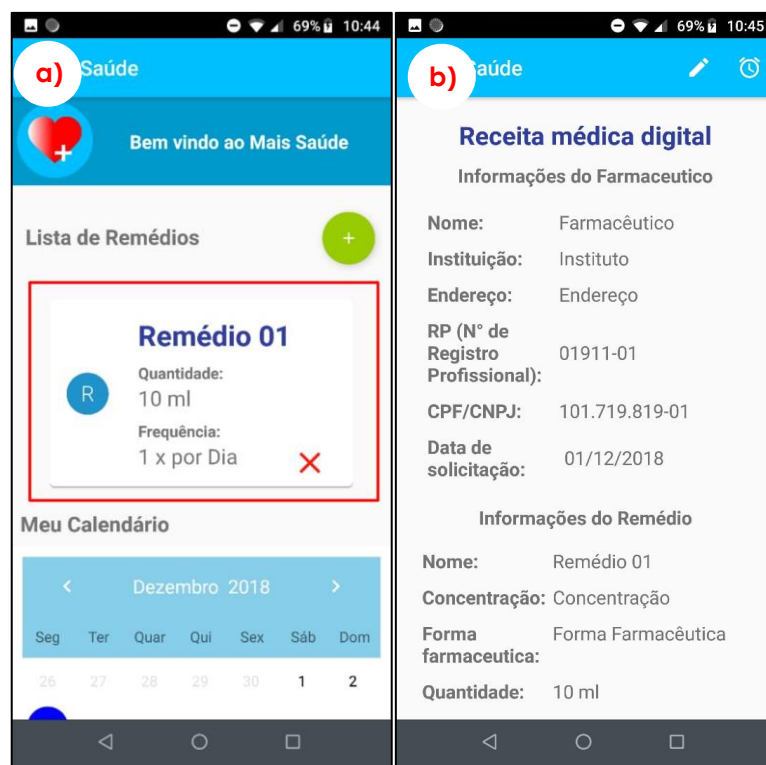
69% 10:44

a) Saúde

Bem vindo ao Mais Saúde

Lista de Remédios

+

R

Remédio 01

Quantidade:
10 ml

Frequência:
1 x por Dia

Meu Calendário

Dezembro 2018

| Seg | Ter | Quar | Qui | Sex | Sáb | Dom |
|---|---|---|---|---|---|---|
| 26 | 27 | 28 | 29 | 30 | 1 | 2 |

69% 10:45

b) Saúde

Receita médica digital

Informações do Farmaceutico

Nome: Farmacêutico

Instituição: Instituto

Endereço: Endereço

RP (N° de Registro Profissional): 01911-01

CPF/CNPJ: 101.719.819-01

Data de solicitação: 01/12/2018

Informações do Remédio

Nome: Remédio 01

Concentração: Concentração

Forma farmaceutica: Forma Farmacêutica

Quantidade: 10 ml